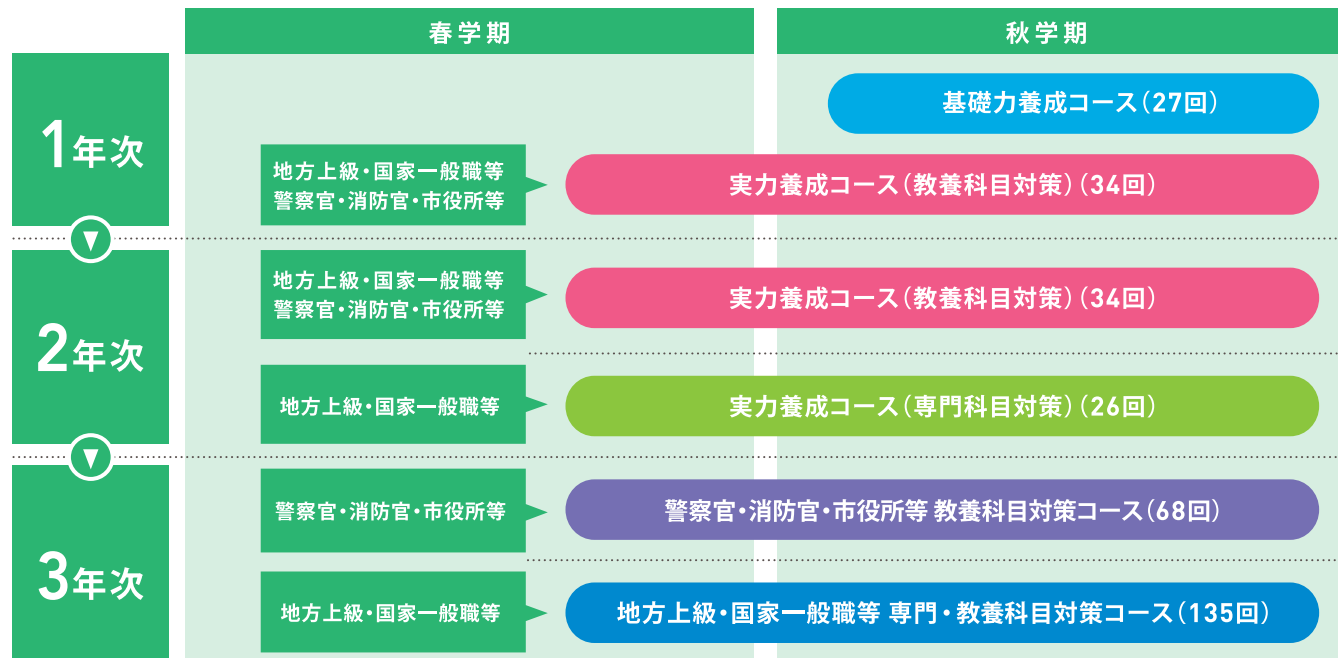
春学期

秋学期

1年次

基礎力養成コース（27回）

地方上級・国家一般職等
警察官・消防官・市役所等

実力養成コース（教養科目対策）（34回）

2年次

地方上級・国家一般職等
警察官・消防官・市役所等

実力養成コース（教養科目対策）（34回）

地方上級・国家一般職等

実力養成コース（専門科目対策）（26回）

3年次

警察官・消防官・市役所等

警察官・消防官・市役所等 教養科目対策コース（68回）

地方上級・国家一般職等

地方上級・国家一般職等 専門・教養科目対策コース（135回）